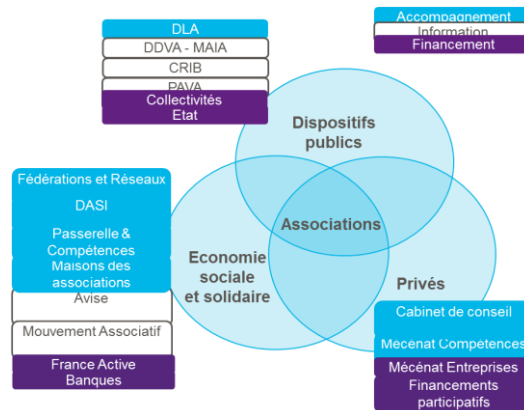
DLA
DDVA - MAIA
CRIB
PAVA
Collectivités
Etat

Accompagnement
Information
Financement

Dispositifs publics

Associations

Economie sociale et solidaire

Privés

Fédérations et Réseaux
DASI
Passerelle & Compétences
Maisons des associations
Avise
Mouvement Associatif
France Active
Banques

Cabinet de conseil
Mécénat Compétences
Mécénat Entreprises
Financements participatifs